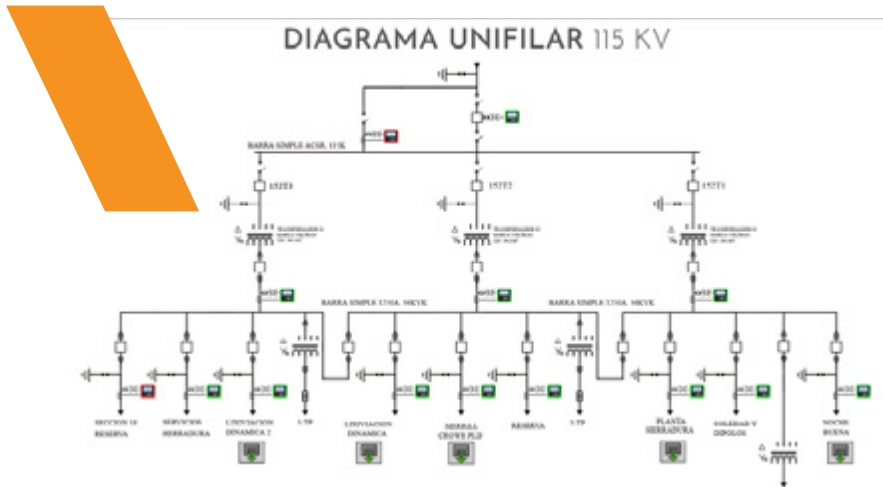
DIAGRAMA UNIFILAR 115 KV

BARRA SIMPLE ACSR. 115K

152T3

152T2

152T1

TRANSFORMADOR

TRANSFORMADOR

TRANSFORMADOR

BARRA SIMPLE 1750A. 96KVK

BARRA SIMPLE 1750A. 96KVK

SECCION 18 RESERVA

SERVICIOS HERRADURA

LIXIVIACION DINAMICA 2

LTP

LIXIVIACION DINAMICA

MERRILL CROWE PLD

RESERVA

LTP

PLANTA HERRADURA

SOLEDAD Y DIPOLOS

NOCHE BUENA